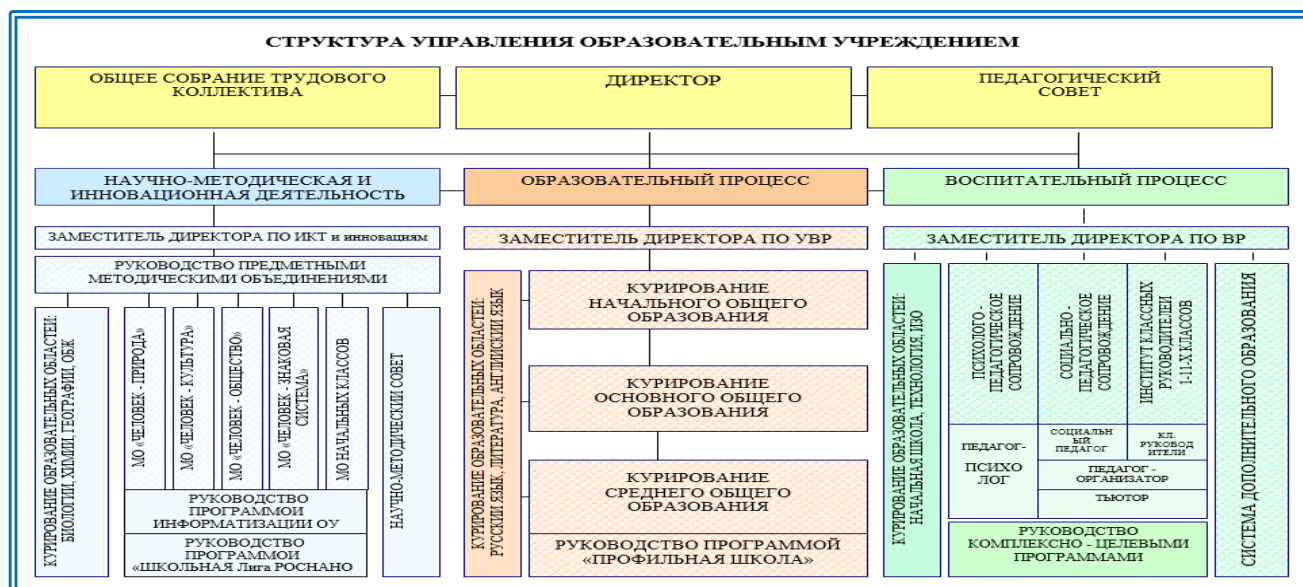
СТРУКТУРА УПРАВЛЕНИЯ ОБРАЗОВАТЕЛЬНЫМ УЧРЕЖДЕНИЕМ

ОБЩЕЕ СОБРАНИЕ ТРУДОВОГО КОЛЛЕКТИВА

ДИРЕКТОР

ПЕДАГОГИЧЕСКИЙ СОВЕТ

НАУЧНО-МЕТОДИЧЕСКАЯ И ИННОВАЦИОННАЯ ДЕЯТЕЛЬНОСТЬ

ОБРАЗОВАТЕЛЬНЫЙ ПРОЦЕСС

ВОСПИТАТЕЛЬНЫЙ ПРОЦЕСС

ЗАМЕСТИТЕЛЬ ДИРЕКТОРА ПО ИКТ и инновациям

ЗАМЕСТИТЕЛЬ ДИРЕКТОРА ПО УВР

ЗАМЕСТИТЕЛЬ ДИРЕКТОРА ПО ВР

РУКОВОДСТВО ПРЕДМЕТНЫМИ МЕТОДИЧЕСКИМИ ОБЪЕДИНЕНИЯМИ

КУРИРОВАНИЕ ОБРАЗОВАТЕЛЬНЫХ ОБЛАСТЕЙ: БИОЛОГИИ, ХИМИИ, ГЕОГРАФИИ, ОБЖ

МО «ЧЕЛОВЕК - ПРИРОДА»

МО «ЧЕЛОВЕК - КУЛЬТУРА»

МО «ЧЕЛОВЕК - ОБЩЕСТВО»

МО «ЧЕЛОВЕК - ЗНАКОВАЯ СИСТЕМА»

МО НАЧАЛЬНЫХ КЛАССОВ

НАУЧНО-МЕТОДИЧЕСКИЙ СОВЕТ

РУКОВОДСТВО ПРОГРАММОЙ ИНФОРМАТИЗАЦИИ ОУ

РУКОВОДСТВО ПРОГРАММОЙ «ШКОЛЬНАЯ Лига РОСНАНО

КУРИРОВАНИЕ ОБРАЗОВАТЕЛЬНЫХ ОБЛАСТЕЙ: РУССКИЙ ЯЗЫК, ЛИТЕРАТУРА, АНГЛИЙСКИЙ ЯЗЫК

КУРИРОВАНИЕ НАЧАЛЬНОГО ОБЩЕГО ОБРАЗОВАНИЯ

КУРИРОВАНИЕ ОСНОВНОГО ОБЩЕГО ОБРАЗОВАНИЯ

КУРИРОВАНИЕ СРЕДНЕГО ОБЩЕГО ОБРАЗОВАНИЯ

РУКОВОДСТВО ПРОГРАММОЙ «ПРОФИЛЬНАЯ ШКОЛА»

КУРИРОВАНИЕ ОБРАЗОВАТЕЛЬНЫХ ОБЛАСТЕЙ: НАЧАЛЬНАЯ ШКОЛА, ТЕХНОЛОГИЯ, ИЗО

ПСИХОЛОГО - ПЕДАГОГИЧЕСКОЕ СОПРОВОЖДЕНИЕ

СОЦИАЛЬНО - ПЕДАГОГИЧЕСКОЕ СОПРОВОЖДЕНИЕ

ИНСТИТУТ КЛАССНЫХ РУКОВОДИТЕЛЕЙ 1-11 Х КЛАССОВ

СИСТЕМА ДОПОЛНИТЕЛЬНОГО ОБРАЗОВАНИЯ

ПЕДАГОГ-ПСИХОЛОГ

СОЦИАЛЬНЫЙ ПЕДАГОГ

КЛ. РУКОВОДИТЕЛИ

ПЕДАГОГ - ОРГАНИЗАТОР

ТЬЮТОР

РУКОВОДСТВО КОМПЛЕКСНО - ЦЕЛЕВЫМИ ПРОГРАММАМИ